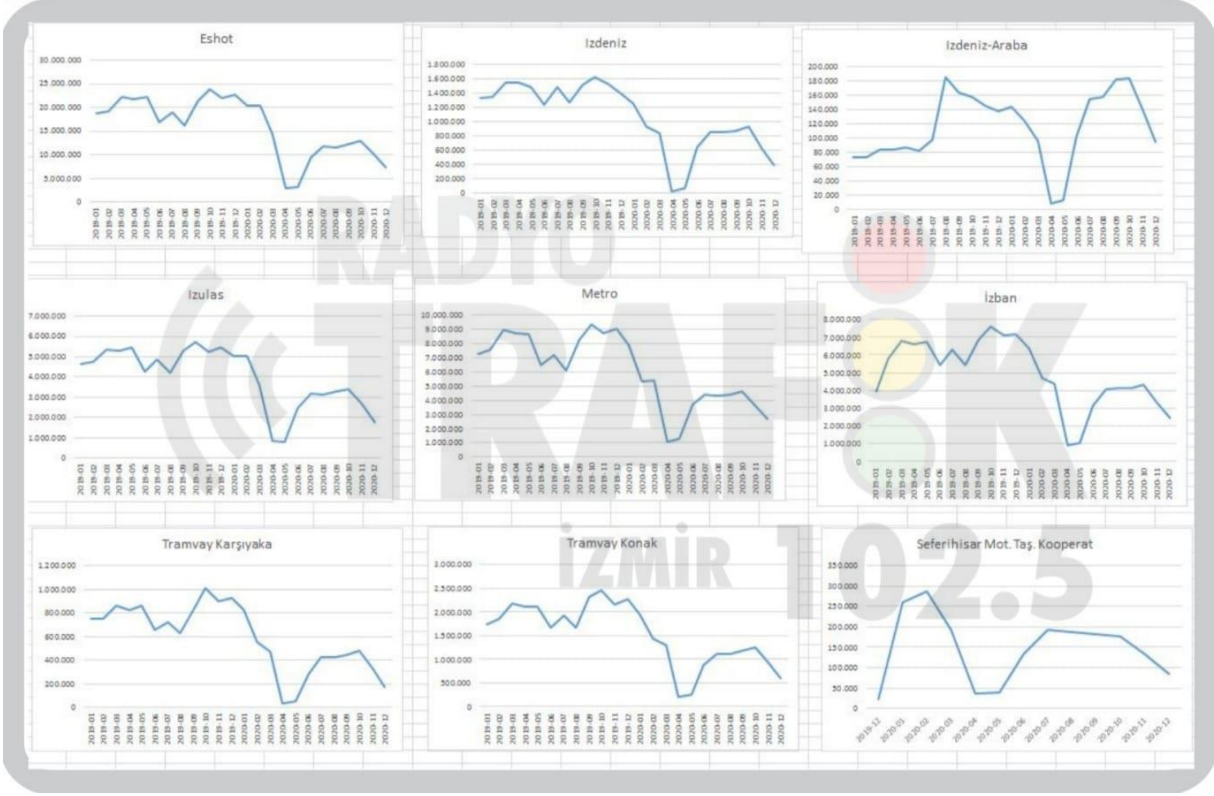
Eshot

30.000.000
25.000.000
20.000.000
15.000.000
10.000.000
5.000.000
0

2019-01 2019-02 2019-03 2019-04 2019-05 2019-06 2019-07 2019-08 2019-09 2019-10 2019-11 2019-12 2020-01 2020-02 2020-03 2020-04 2020-05 2020-06 2020-07 2020-08 2020-09 2020-10 2020-11 2020-12

Izdeniz

1.800.000
1.600.000
1.400.000
1.200.000
1.000.000
800.000
600.000
400.000
200.000
0

2019-01 2019-02 2019-03 2019-04 2019-05 2019-06 2019-07 2019-08 2019-09 2019-10 2019-11 2019-12 2020-01 2020-02 2020-03 2020-04 2020-05 2020-06 2020-07 2020-08 2020-09 2020-10 2020-11 2020-12

Izdeniz-Araba

200.000
180.000
160.000
140.000
120.000
100.000
80.000
60.000
40.000
20.000
0

2019-01 2019-02 2019-03 2019-04 2019-05 2019-06 2019-07 2019-08 2019-09 2019-10 2019-11 2019-12 2020-01 2020-02 2020-03 2020-04 2020-05 2020-06 2020-07 2020-08 2020-09 2020-10 2020-11 2020-12

RADYO

Izulas

7.000.000
6.000.000
5.000.000
4.000.000
3.000.000
2.000.000
1.000.000
0

2019-01 2019-02 2019-03 2019-04 2019-05 2019-06 2019-07 2019-08 2019-09 2019-10 2019-11 2019-12 2020-01 2020-02 2020-03 2020-04 2020-05 2020-06 2020-07 2020-08 2020-09 2020-10 2020-11 2020-12

Metro

10.000.000
9.000.000
8.000.000
7.000.000
6.000.000
5.000.000
4.000.000
3.000.000
2.000.000
1.000.000
0

2019-01 2019-02 2019-03 2019-04 2019-05 2019-06 2019-07 2019-08 2019-09 2019-10 2019-11 2019-12 2020-01 2020-02 2020-03 2020-04 2020-05 2020-06 2020-07 2020-08 2020-09 2020-10 2020-11 2020-12

İzban

8.000.000
7.000.000
6.000.000
5.000.000
4.000.000
3.000.000
2.000.000
1.000.000
0

2019-01 2019-02 2019-03 2019-04 2019-05 2019-06 2019-07 2019-08 2019-09 2019-10 2019-11 2019-12 2020-01 2020-02 2020-03 2020-04 2020-05 2020-06 2020-07 2020-08 2020-09 2020-10 2020-11 2020-12

TRAFİK

Tramvay Karşıyaka

1.200.000
1.000.000
800.000
600.000
400.000
200.000
0

2019-01 2019-02 2019-03 2019-04 2019-05 2019-06 2019-07 2019-08 2019-09 2019-10 2019-11 2019-12 2020-01 2020-02 2020-03 2020-04 2020-05 2020-06 2020-07 2020-08 2020-09 2020-10 2020-11 2020-12

Tramvay Konak

3.000.000
2.500.000
2.000.000
1.500.000
1.000.000
500.000
0

2019-01 2019-02 2019-03 2019-04 2019-05 2019-06 2019-07 2019-08 2019-09 2019-10 2019-11 2019-12 2020-01 2020-02 2020-03 2020-04 2020-05 2020-06 2020-07 2020-08 2020-09 2020-10 2020-11 2020-12

İZMİR 102.5

Seferihisar Mot. Taş. Kooperat

350.000
300.000
250.000
200.000
150.000
100.000
50.000
0

2019-12 2020-01 2020-02 2020-03 2020-04 2020-05 2020-06 2020-07 2020-08 2020-09 2020-10 2020-11 2020-12